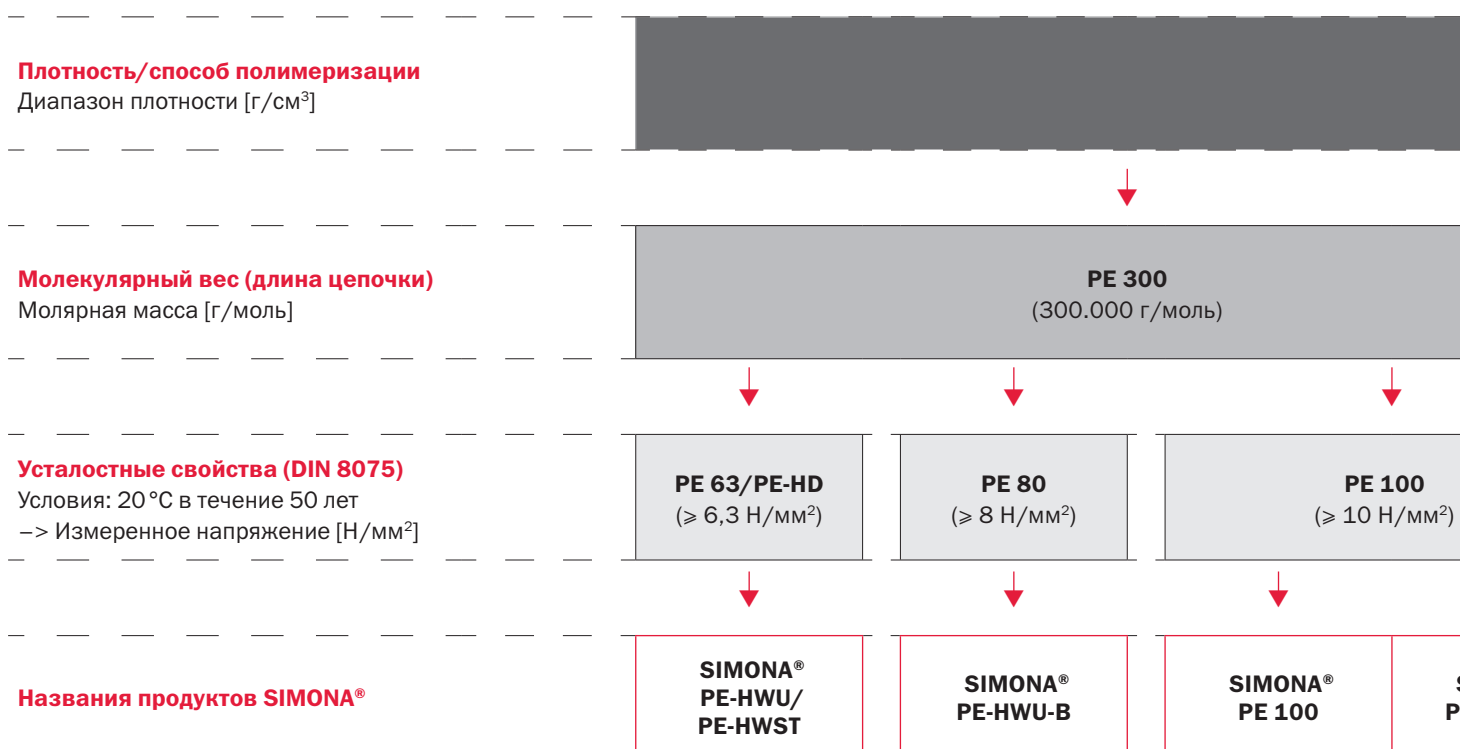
Плотность/способ полимеризации
Диапазон плотности [г/см$^3$]

Молекулярный вес (длина цепочки)
Молярная масса [г/моль]

PE 300
(300.000 г/моль)

Усталостные свойства (DIN 8075)
Условия: 20 °C в течение 50 лет
–> Измеренное напряжение [Н/мм$^2$]

PE 63/PE-HD
(⩾ 6,3 Н/мм$^2$)

PE 80
(⩾ 8 Н/мм$^2$)

PE 100
(⩾ 10 Н/мм$^2$)

Названия продуктов SIMONA®

SIMONA®
PE-HWU/
PE-HWST

SIMONA®
PE-HWU-B

SIMONA®
PE 100

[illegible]